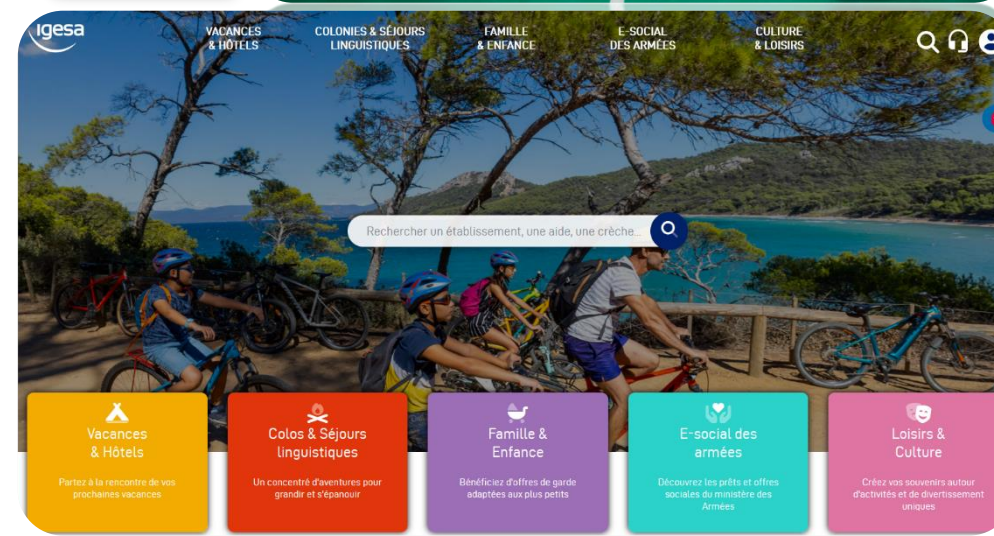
igesa

VACANCES & HÔTELS
COLONIES & SÉJOURS LINGUISTIQUES
FAMILLE & ENFANCE
E-SOCIAL DES ARMÉES
CULTURE & LOISIRS

Rechercher un établissement, une aide, une crèche...

Vacances & Hôtels
Partez à la rencontre de vos prochaines vacances

Colos & Séjours linguistiques
Un concentré d'aventures pour grandir et s'épanouir

Famille & Enfance
Bénéficiez d'offres de garde adaptées aux plus petits

E-social des armées
Découvrez les prêts et offres sociales du ministère des Armées

Loisirs & Culture
Créez vos souvenirs autour d'activités et de divertissement uniques